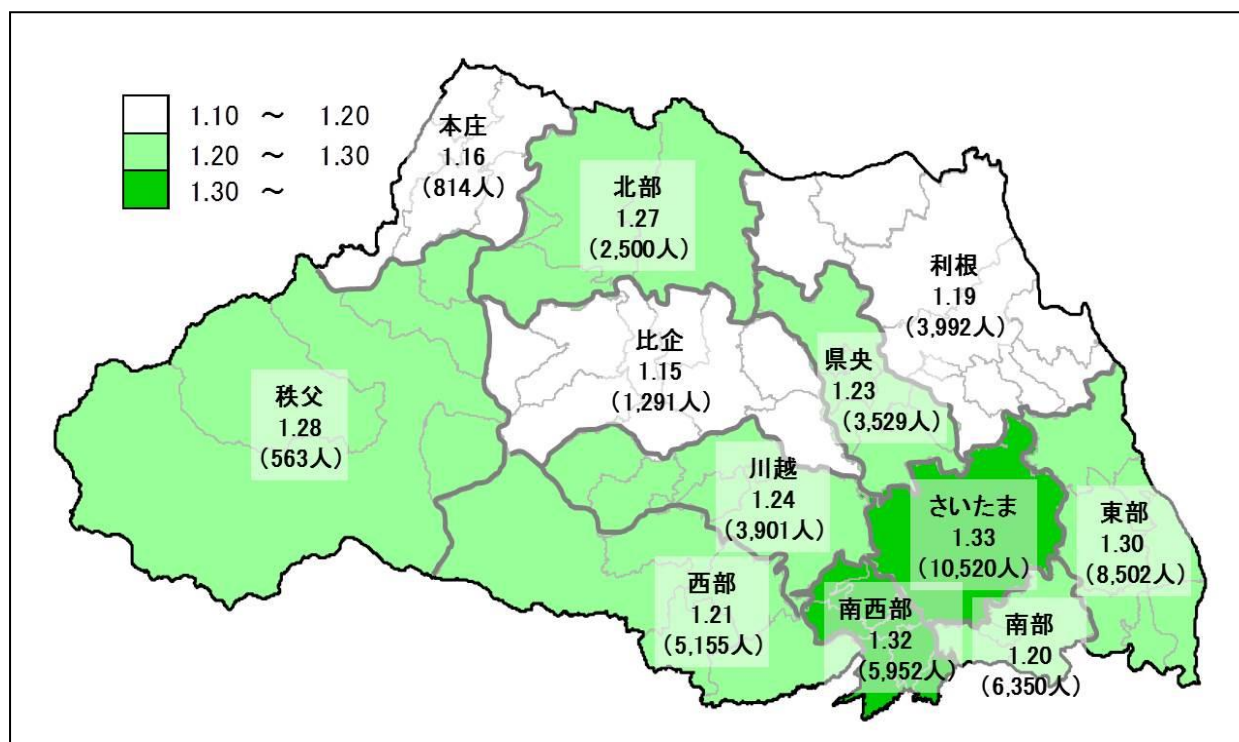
1.10 ～ 1.20
1.20 ～ 1.30
1.30 ～

本庄
1.16
(814人)

北部
1.27
(2,500人)

利根
1.19
(3,992人)

比企
1.15
(1,291人)

県央
1.23
(3,529人)

秩父
1.28
(563人)

川越
1.24
(3,901人)

さいたま
1.33
(10,520人)

東部
1.30
(8,502人)

西部
1.21
(5,155人)

南西部
1.32
(5,952人)

南部
1.20
(6,350人)